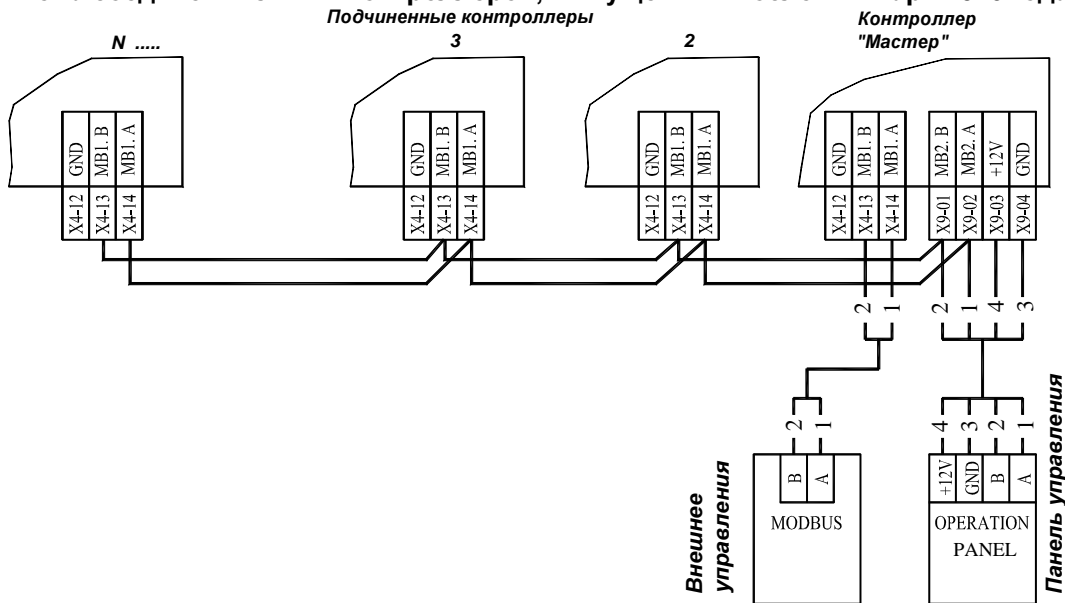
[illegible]

Подчиненные контроллеры

Контроллер "Мастер"

N .....

3

2

GND | MB1. B | MB1. A

X4-12 | X4-13 | X4-14

GND | MB1. B | MB1. A

X4-12 | X4-13 | X4-14

GND | MB1. B | MB1. A

X4-12 | X4-13 | X4-14

GND | MB1. B | MB1. A | MB2. B | MB2. A | +12V | GND

X4-12 | X4-13 | X4-14 | X9-01 | X9-02 | X9-03 | X9-04

2 1 2 1 4 3

2 1

4 3 2 1

B A

MODBUS

+12V GND B A

OPERATION PANEL

Внешнее управления

Панель управления